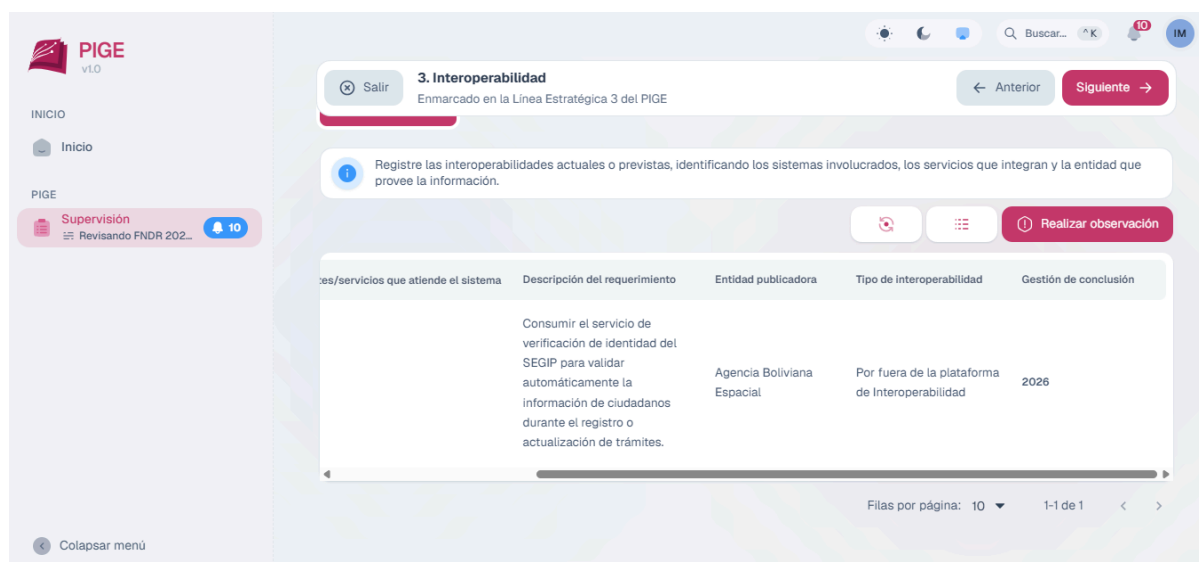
PIGE
v1.0

INICIO

Inicio

PIGE

Supervisión
Revisando FNDR 202...
10

Colapsar menú

Buscar... ^K
10
IM

Salir
3. Interoperabilidad
Enmarcado en la Línea Estratégica 3 del PIGE

Anterior
Siguiente

Registre las interoperabilidades actuales o previstas, identificando los sistemas involucrados, los servicios que integran y la entidad que provee la información.

Realizar observación

| tes/servicios que atiende el sistema | Descripción del requerimiento | Entidad publicadora | Tipo de interoperabilidad | Gestión de conclusión |
|---|---|---|---|---|
| | Consumir el servicio de verificación de identidad del SEGIP para validar automáticamente la información de ciudadanos durante el registro o actualización de trámites. | Agencia Boliviana Espacial | Por fuera de la plataforma de Interoperabilidad | 2026 |

Filas por página: 10
1-1 de 1